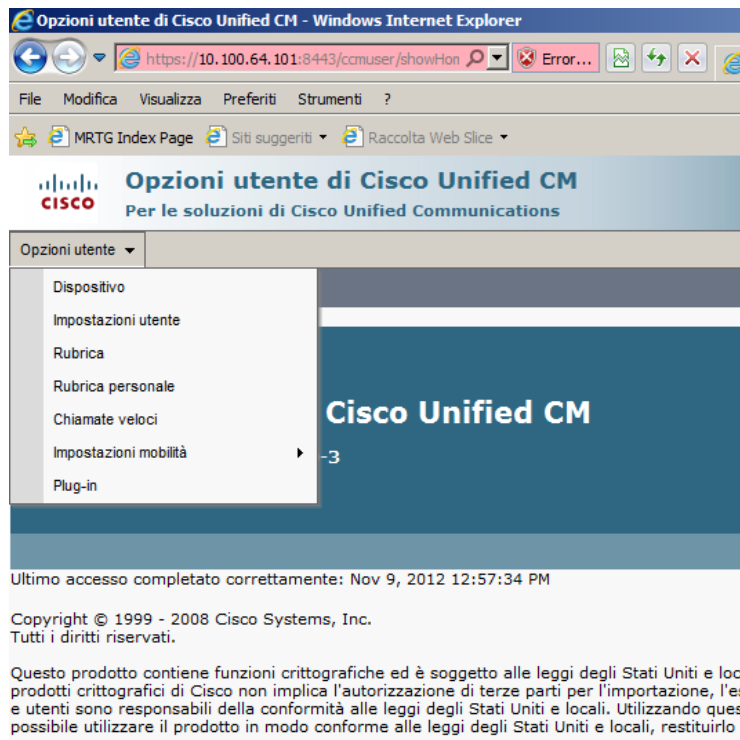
Opzioni utente di Cisco Unified CM - Windows Internet Explorer

https://10.100.64.101:8443/ccmuser/showHon

Error...

File Modifica Visualizza Preferiti Strumenti ?

MRTG Index Page Siti suggeriti Raccolta Web Slice

CISCO

Opzioni utente di Cisco Unified CM
Per le soluzioni di Cisco Unified Communications

Opzioni utente

Dispositivo
Impostazioni utente
Rubrica
Rubrica personale
Chiamate veloci
Impostazioni mobilità
Plug-in

Cisco Unified CM
-3

Ultimo accesso completato correttamente: Nov 9, 2012 12:57:34 PM

Copyright © 1999 - 2008 Cisco Systems, Inc.
Tutti i diritti riservati.

Questo prodotto contiene funzioni crittografiche ed è soggetto alle leggi degli Stati Uniti e loc
prodotti crittografici di Cisco non implica l'autorizzazione di terze parti per l'importazione, l'es
e utenti sono responsabili della conformità alle leggi degli Stati Uniti e locali. Utilizzando ques
possibile utilizzare il prodotto in modo conforme alle leggi degli Stati Uniti e locali, restituirlo